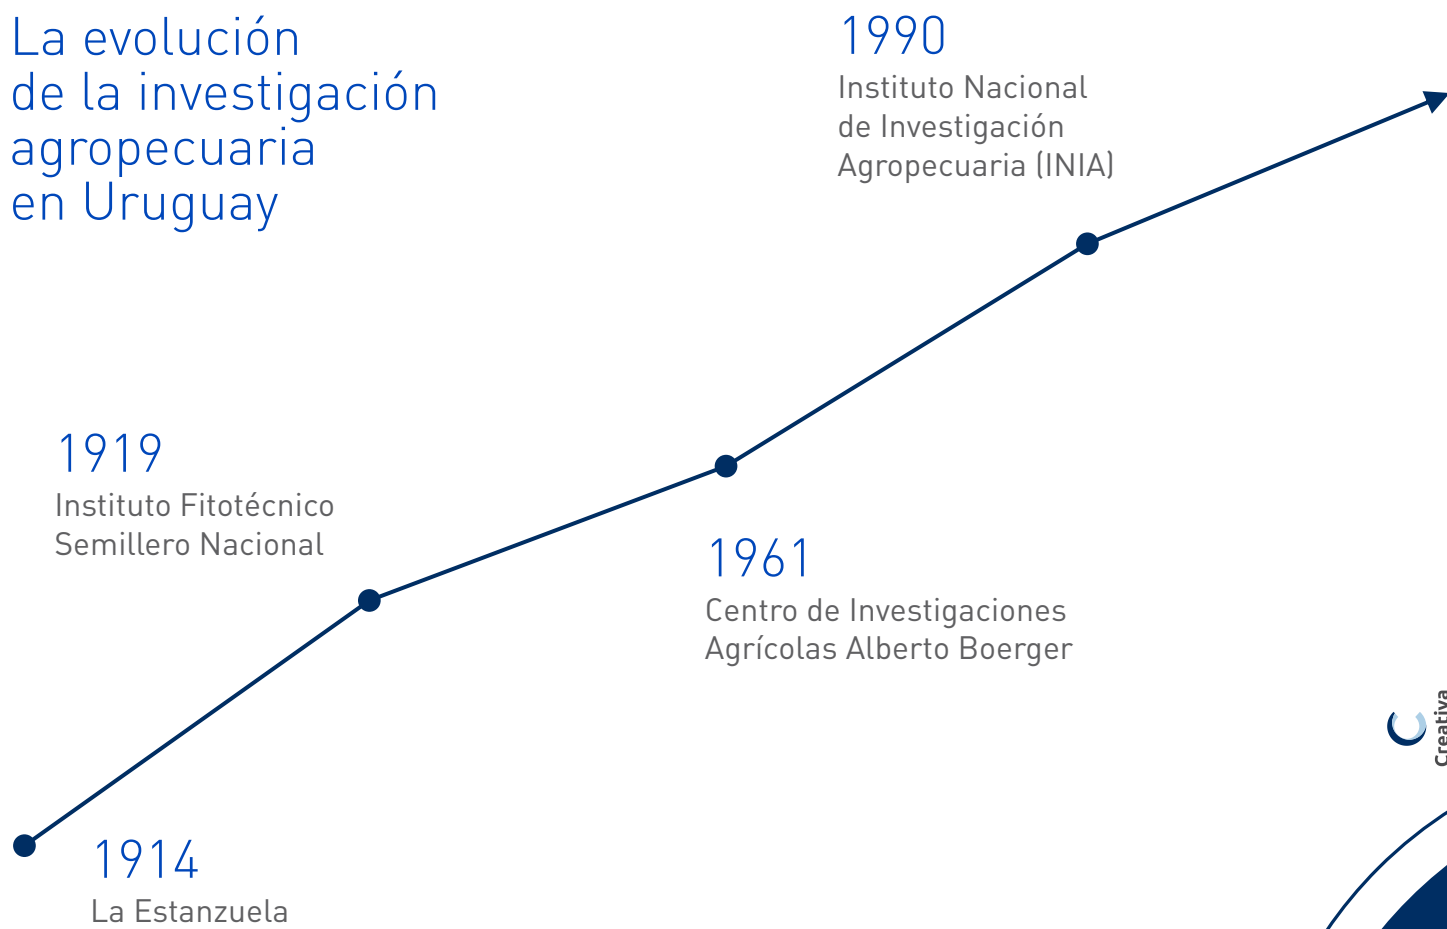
La evolución de la investigación agropecuaria en Uruguay

1990
Instituto Nacional de Investigación Agropecuaria (INIA)

1919
Instituto Fitotécnico Semillero Nacional

1961
Centro de Investigaciones Agrícolas Alberto Boerger

1914
La Estanzuela

Creativa